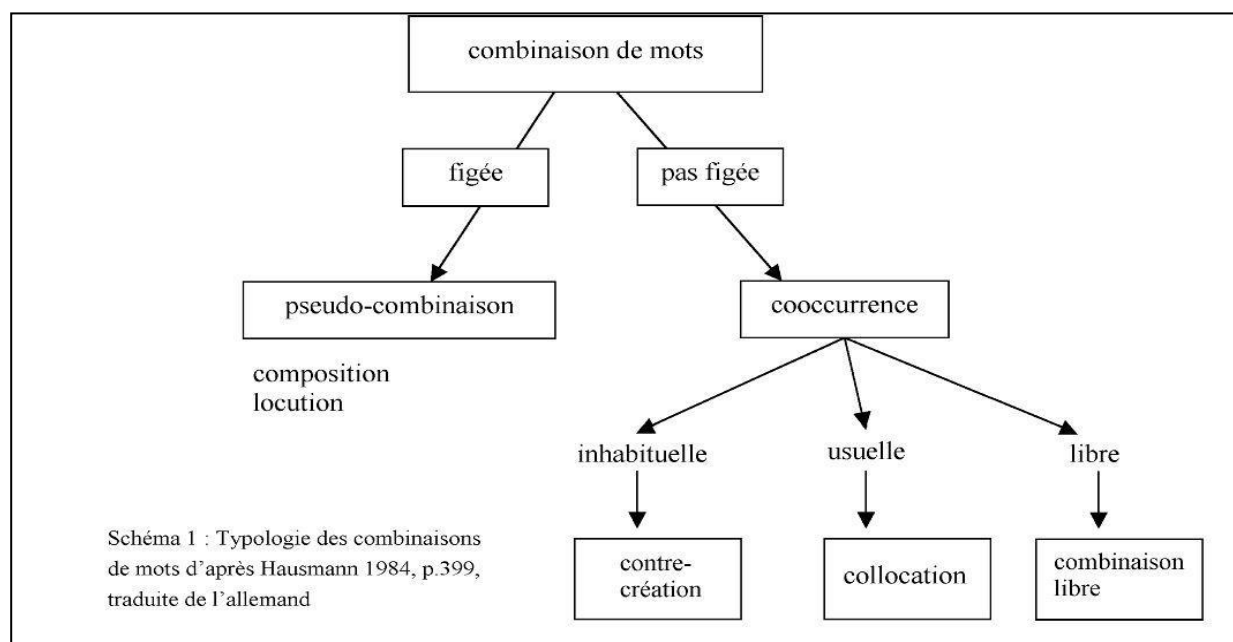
combinaison de mots

figée

pas figée

pseudo-combinaison

composition
locution

cooccurrence

inhabituelle

usuelle

libre

contre-création

collocation

combinaison libre

Schéma 1 : Typologie des combinaisons de mots d'après Hausmann 1984, p.399, traduite de l'allemand